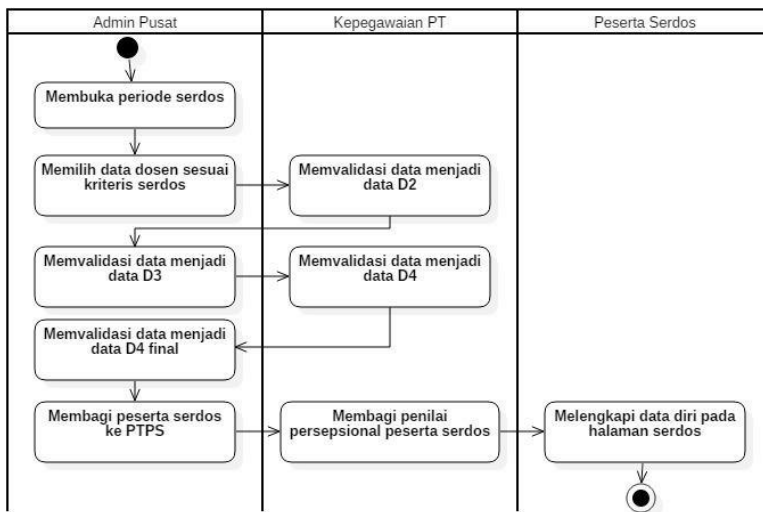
| Admin Pusat | Kepegawaian PT | Peserta Serdos |
|---|---|---|

Membuka periode serdos

Memilih data dosen sesuai kriteris serdos

Memvalidasi data menjadi data D2

Memvalidasi data menjadi data D3

Memvalidasi data menjadi data D4

Memvalidasi data menjadi data D4 final

Membagi peserta serdos ke PTPS

Membagi penilai persepsional peserta serdos

Melengkapi data diri pada halaman serdos